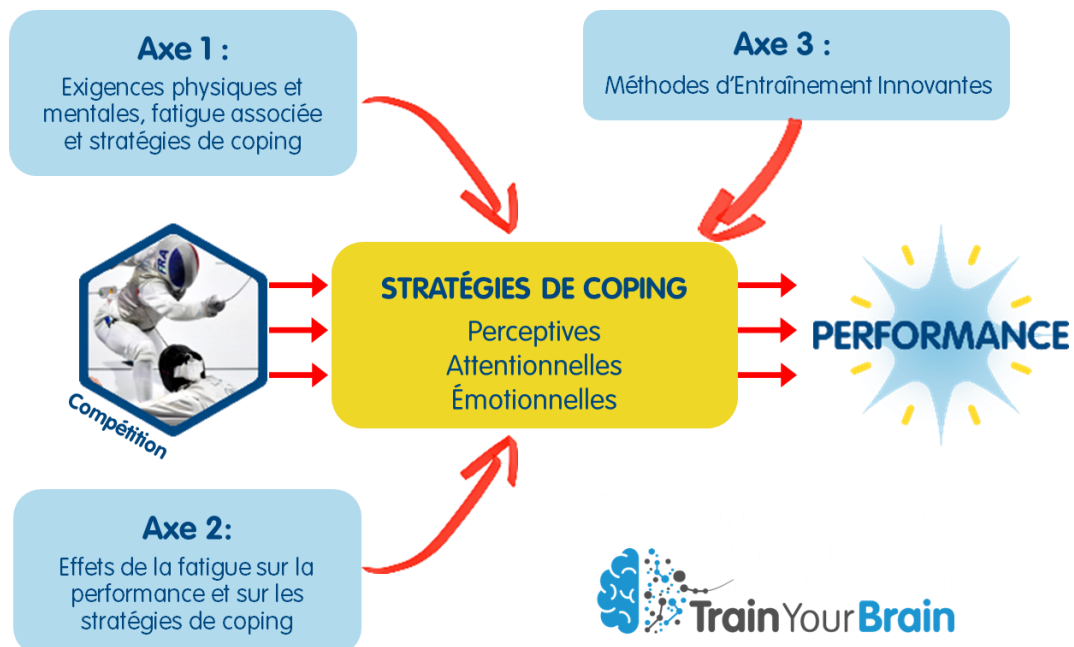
Axe 1 :
Exigences physiques et mentales, fatigue associée et stratégies de coping

Axe 3 :
Méthodes d'Entraînement Innovantes

FRA

Compétition

STRATÉGIES DE COPING
Perceptives
Attentionnelles
Émotionnelles

PERFORMANCE

Axe 2:
Effets de la fatigue sur la performance et sur les stratégies de coping

TrainYourBrain